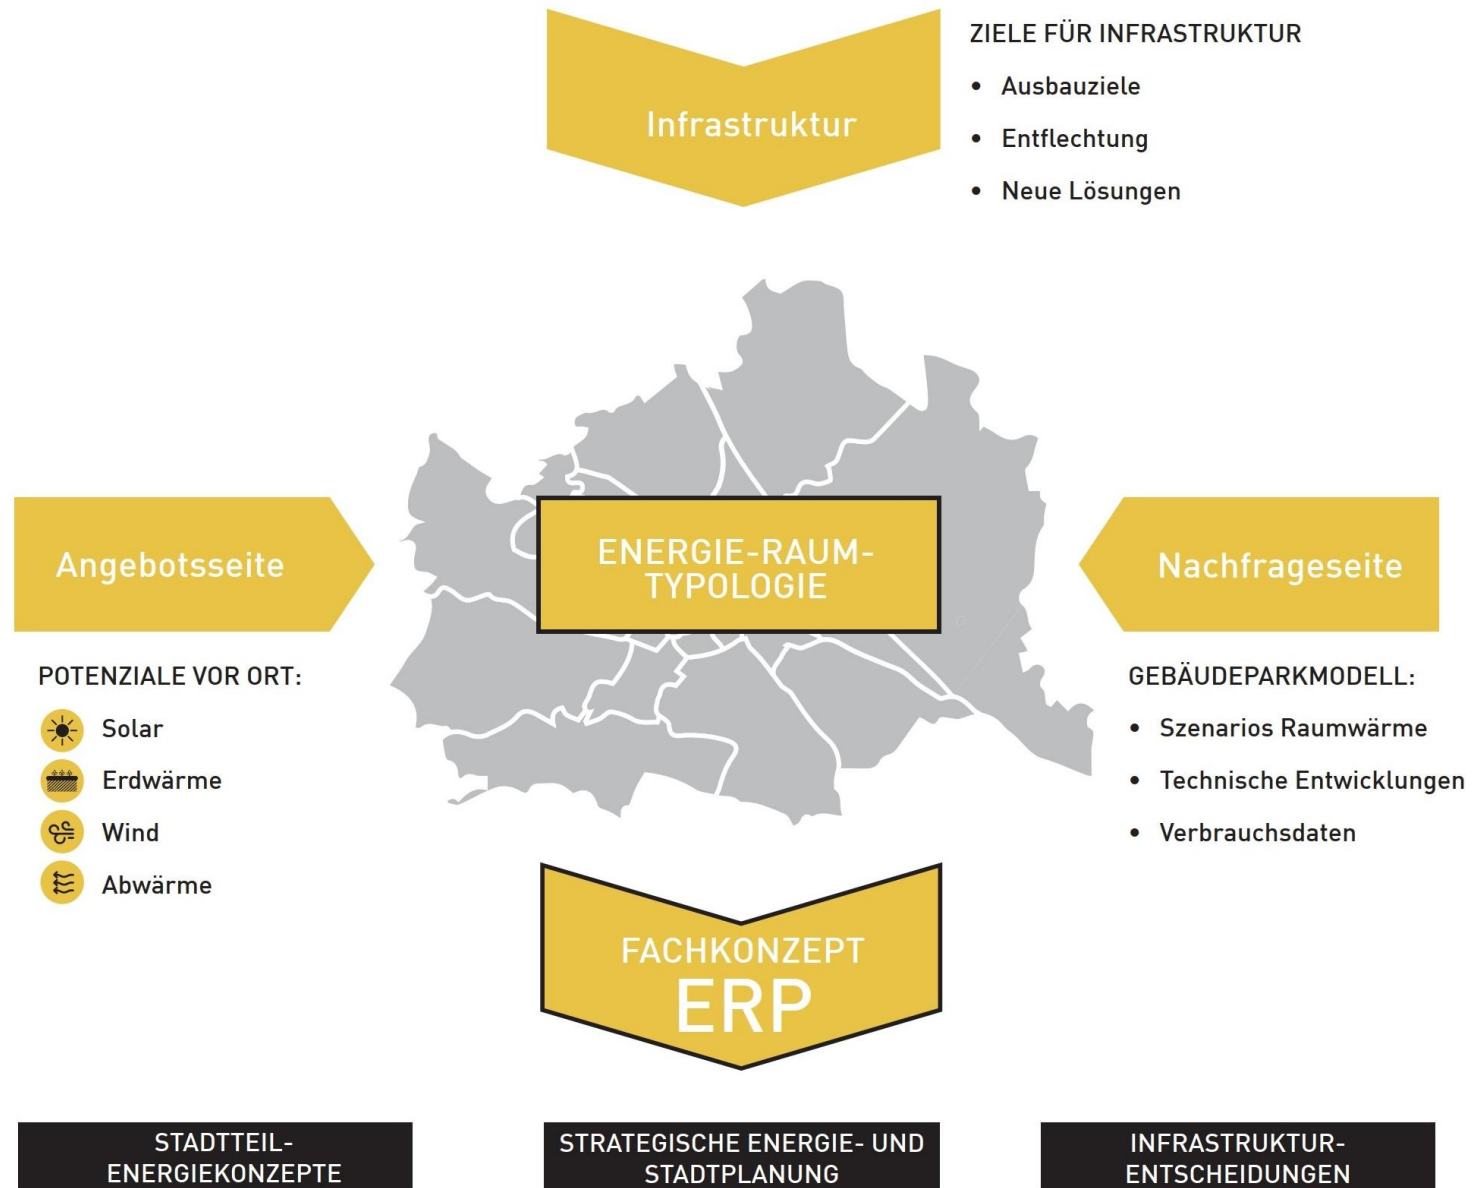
Infrastruktur

ZIELE FÜR INFRASTRUKTUR
• Ausbauziele
• Entflechtung
• Neue Lösungen

Angebotsseite

ENERGIE-RAUM-TYPOLOGIE

Nachfrageseite

POTENZIALE VOR ORT:
Solar
Erdwärme
Wind
Abwärme

GEBÄUDEPARKMODELL:
• Szenarios Raumwärme
• Technische Entwicklungen
• Verbrauchsdaten

FACHKONZEPT
ERP

STADTTEIL-ENERGIEKONZEPTE

STRATEGISCHE ENERGIE- UND STADTPLANUNG

INFRASTRUKTUR-ENTSCHEIDUNGEN